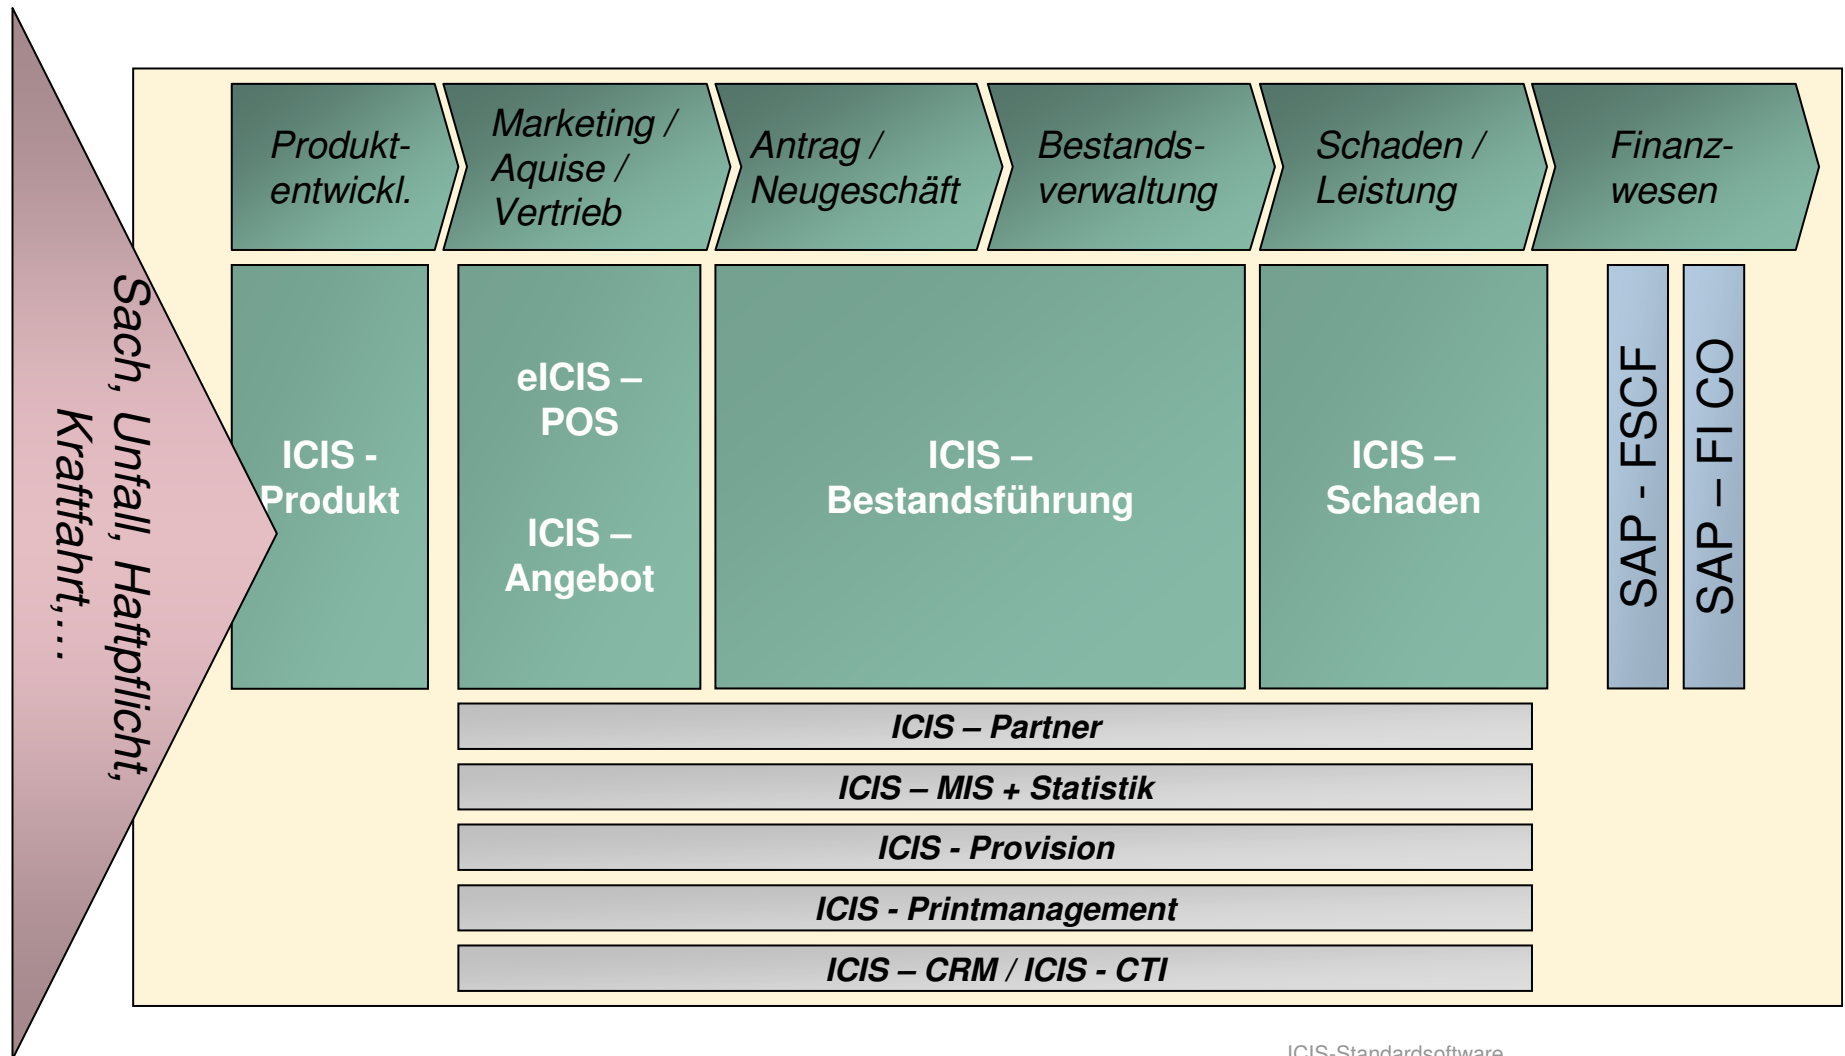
Sach, Unfall, Haftpflicht, Kraftfahrt,…

Produktentwickl.

Marketing / Aquise / Vertrieb

Antrag / Neugeschäft

Bestandsverwaltung

Schaden / Leistung

Finanzwesen

ICIS - Produkt

eICIS – POS

ICIS – Angebot

ICIS – Bestandsführung

ICIS – Schaden

SAP - FSCF

SAP – FI CO

ICIS – Partner

ICIS – MIS + Statistik

ICIS - Provision

ICIS - Printmanagement

ICIS – CRM / ICIS - CTI

ICIS-Standardsoftware